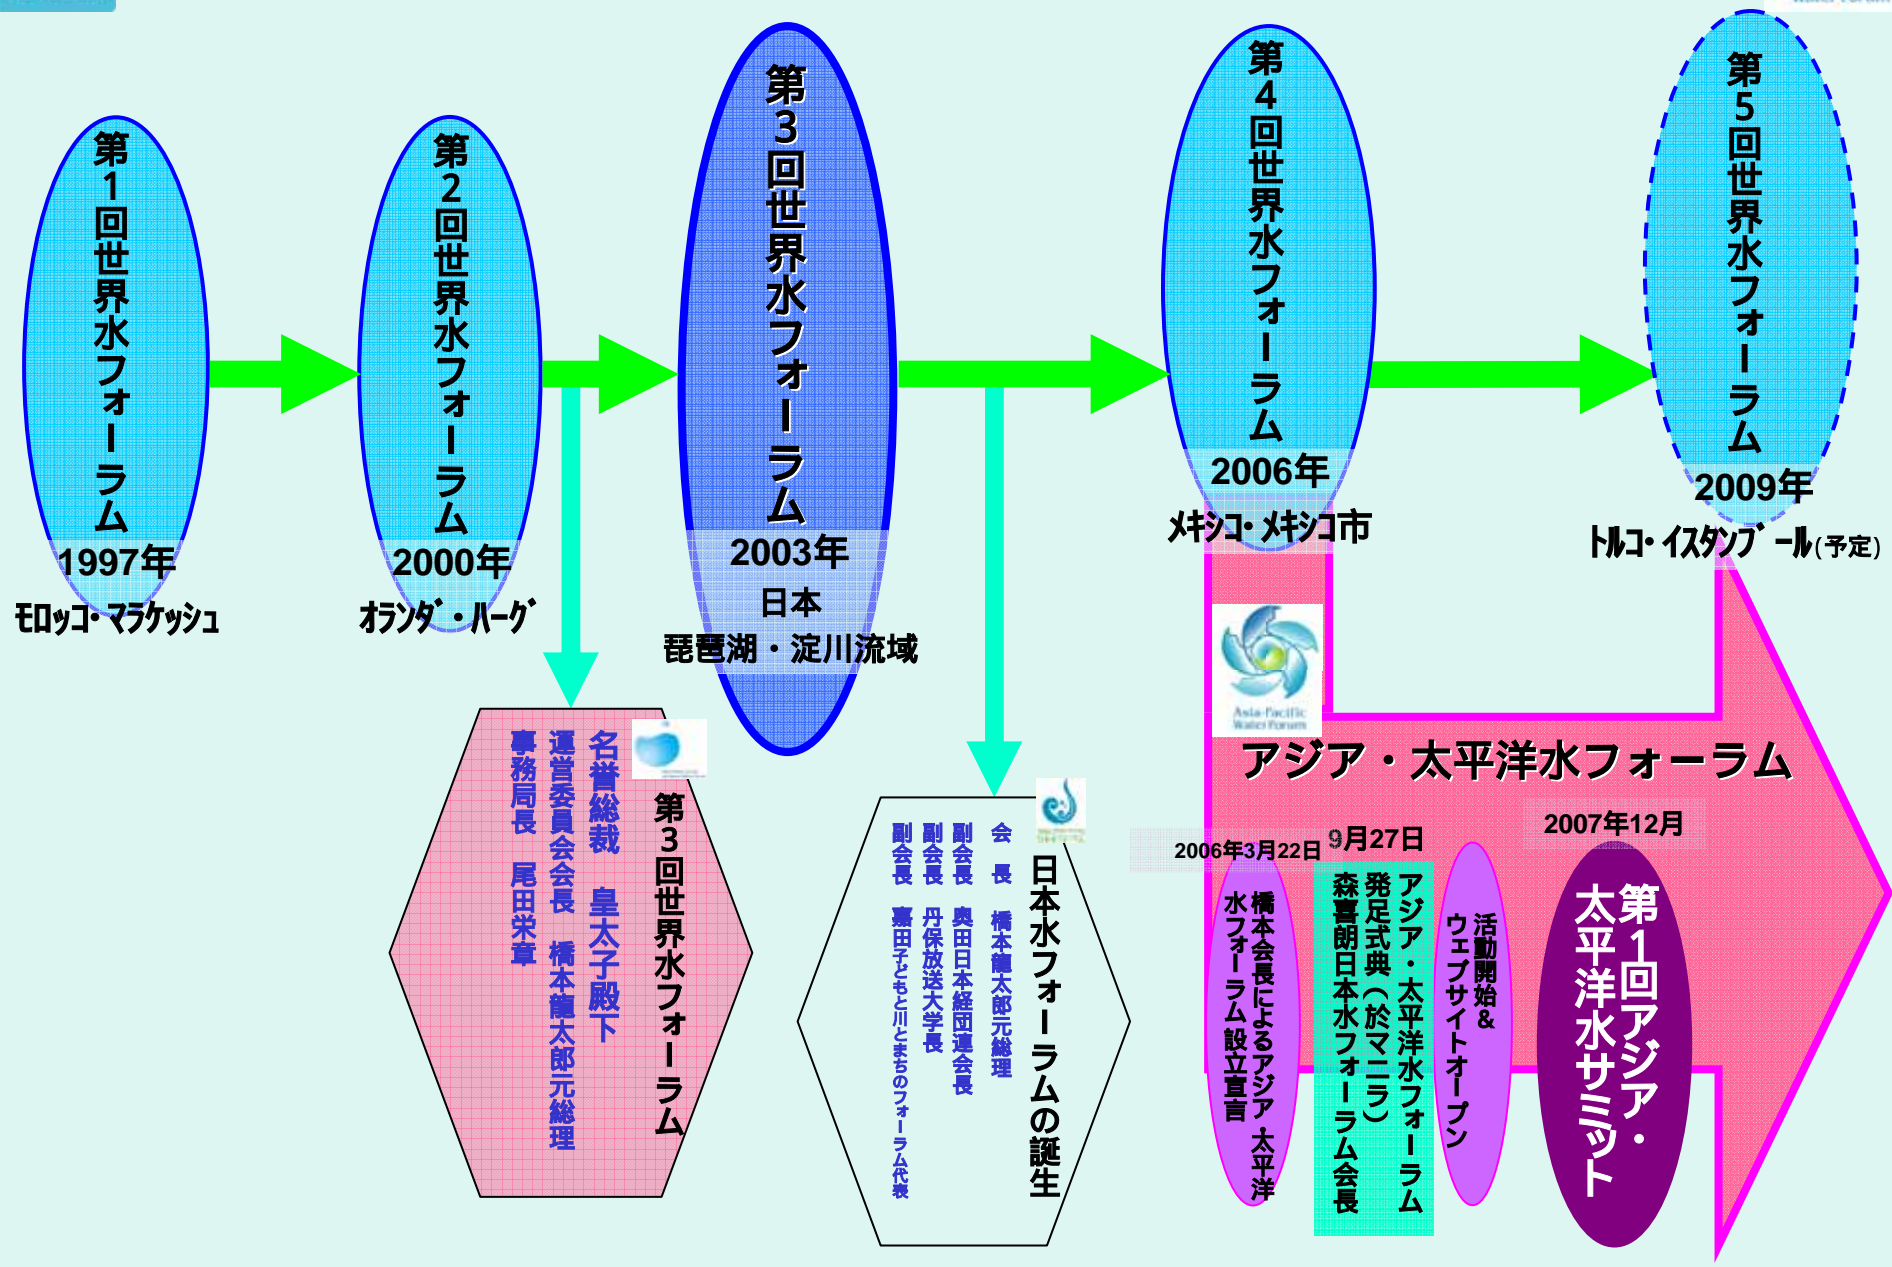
第1回世界水フォーラム
1997年
モロッコ・マラケッシュ

第2回世界水フォーラム
2000年
オランダ・ハーグ

第3回世界水フォーラム
2003年
日本
琵琶湖・淀川流域

第4回世界水フォーラム
2006年
メキシコ・メキシコ市

第5回世界水フォーラム
2009年
トルコ・イスタンブール(予定)

第3回世界水フォーラム
名誉総裁　皇太子殿下
運営委員会会長　橋本龍太郎元総理
事務局長　尾田栄章

日本水フォーラムの誕生
会　長　橋本龍太郎元総理
副会長　奥田日本経団連会長
副会長　丹保放送大学長
副会長　嘉田子どもと川とまちのフォーラム代表

Asia-Pacific Water Forum
アジア・太平洋水フォーラム

2006年3月22日
橋本会長によるアジア・太平洋水フォーラム設立宣言

9月27日
アジア・太平洋水フォーラム発足式典（於マニラ）
森喜朗日本水フォーラム会長

活動開始＆ウェブサイトオープン

2007年12月
第1回アジア・太平洋水サミット